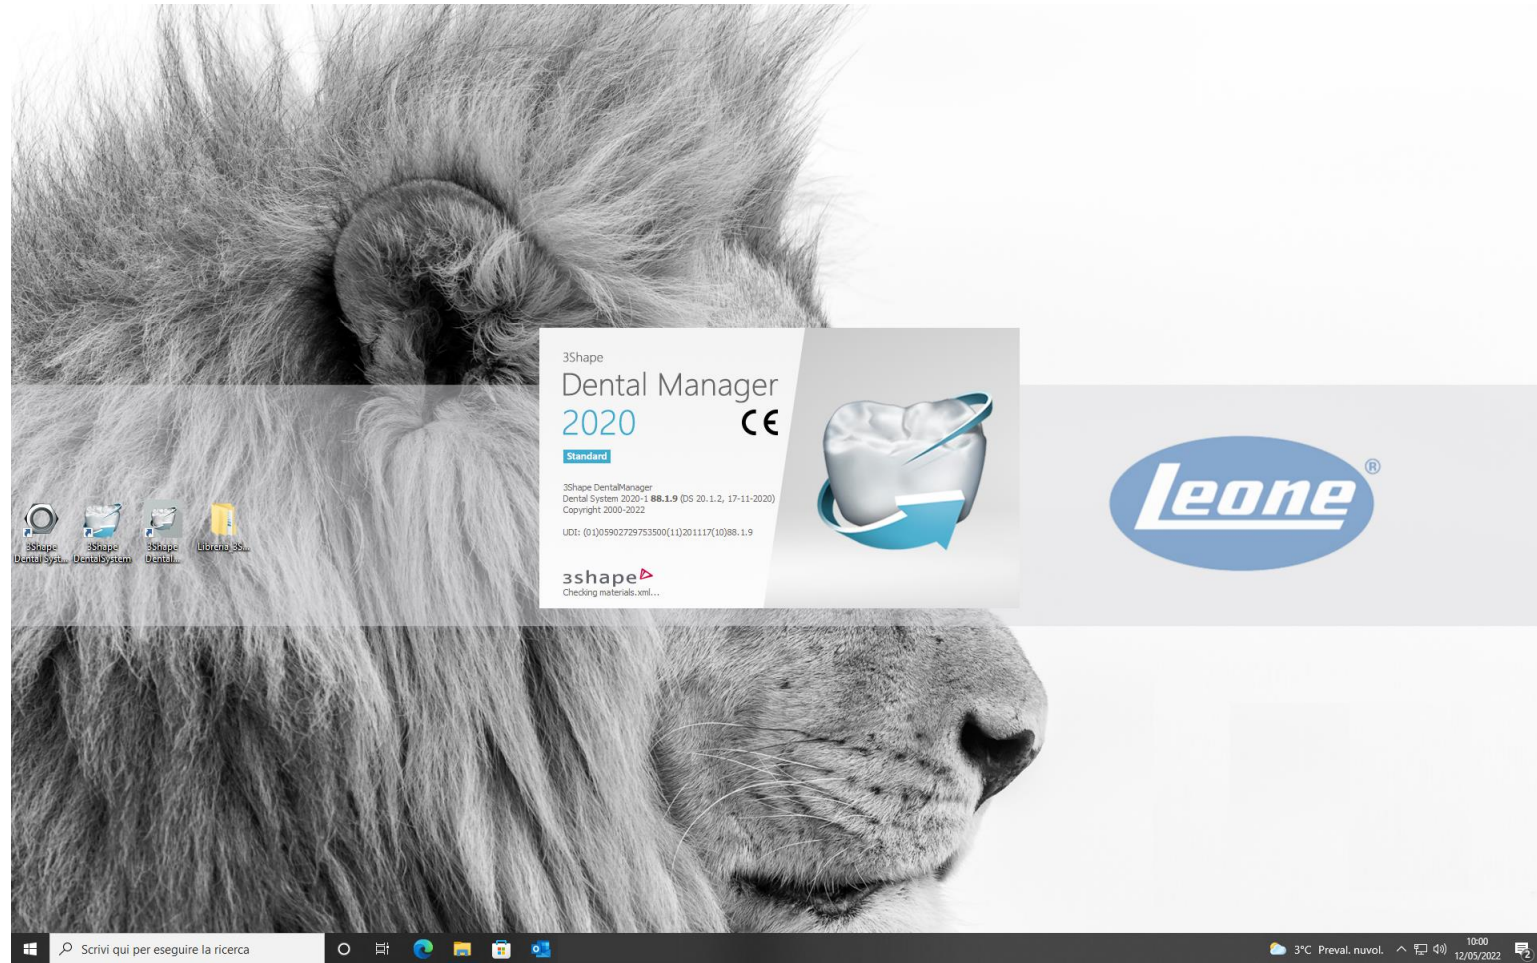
3Shape Dental Syst...

3Shape DentalSystem

3Shape Dental...

Libreria 3S...

3Shape
Dental Manager
2020
CE
Standard

3Shape DentalManager
Dental System 2020-1 88.1.9 (DS 20.1.2, 17-11-2020)
Copyright 2000-2022

UDI: (01)05902729753500(11)201117(10)88.1.9

3shape
Checking materials.xml...

Leone®

Scrivi qui per eseguire la ricerca

3°C Preval. nuvol.
10:00
12/05/2022
2